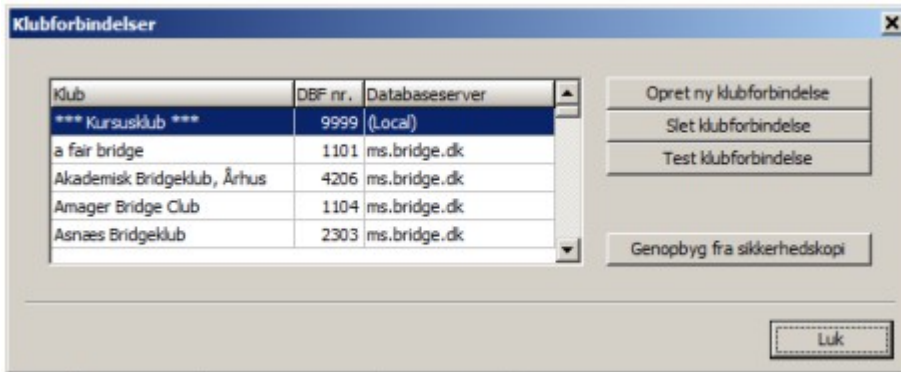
Klubforbindelser

| Klub | DBF nr. | Databaseserver |
|---|---|---|
| *** Kursusklub *** | 9999 | (Local) |
| a fair bridge | 1101 | ms.bridge.dk |
| Akademisk Bridgeklub, Århus | 4206 | ms.bridge.dk |
| Amager Bridge Club | 1104 | ms.bridge.dk |
| Asnæs Bridgeklub | 2303 | ms.bridge.dk |

Opret ny klubforbindelse
Slet klubforbindelse
Test klubforbindelse
Genopbyg fra sikkerhedskopi
Luk